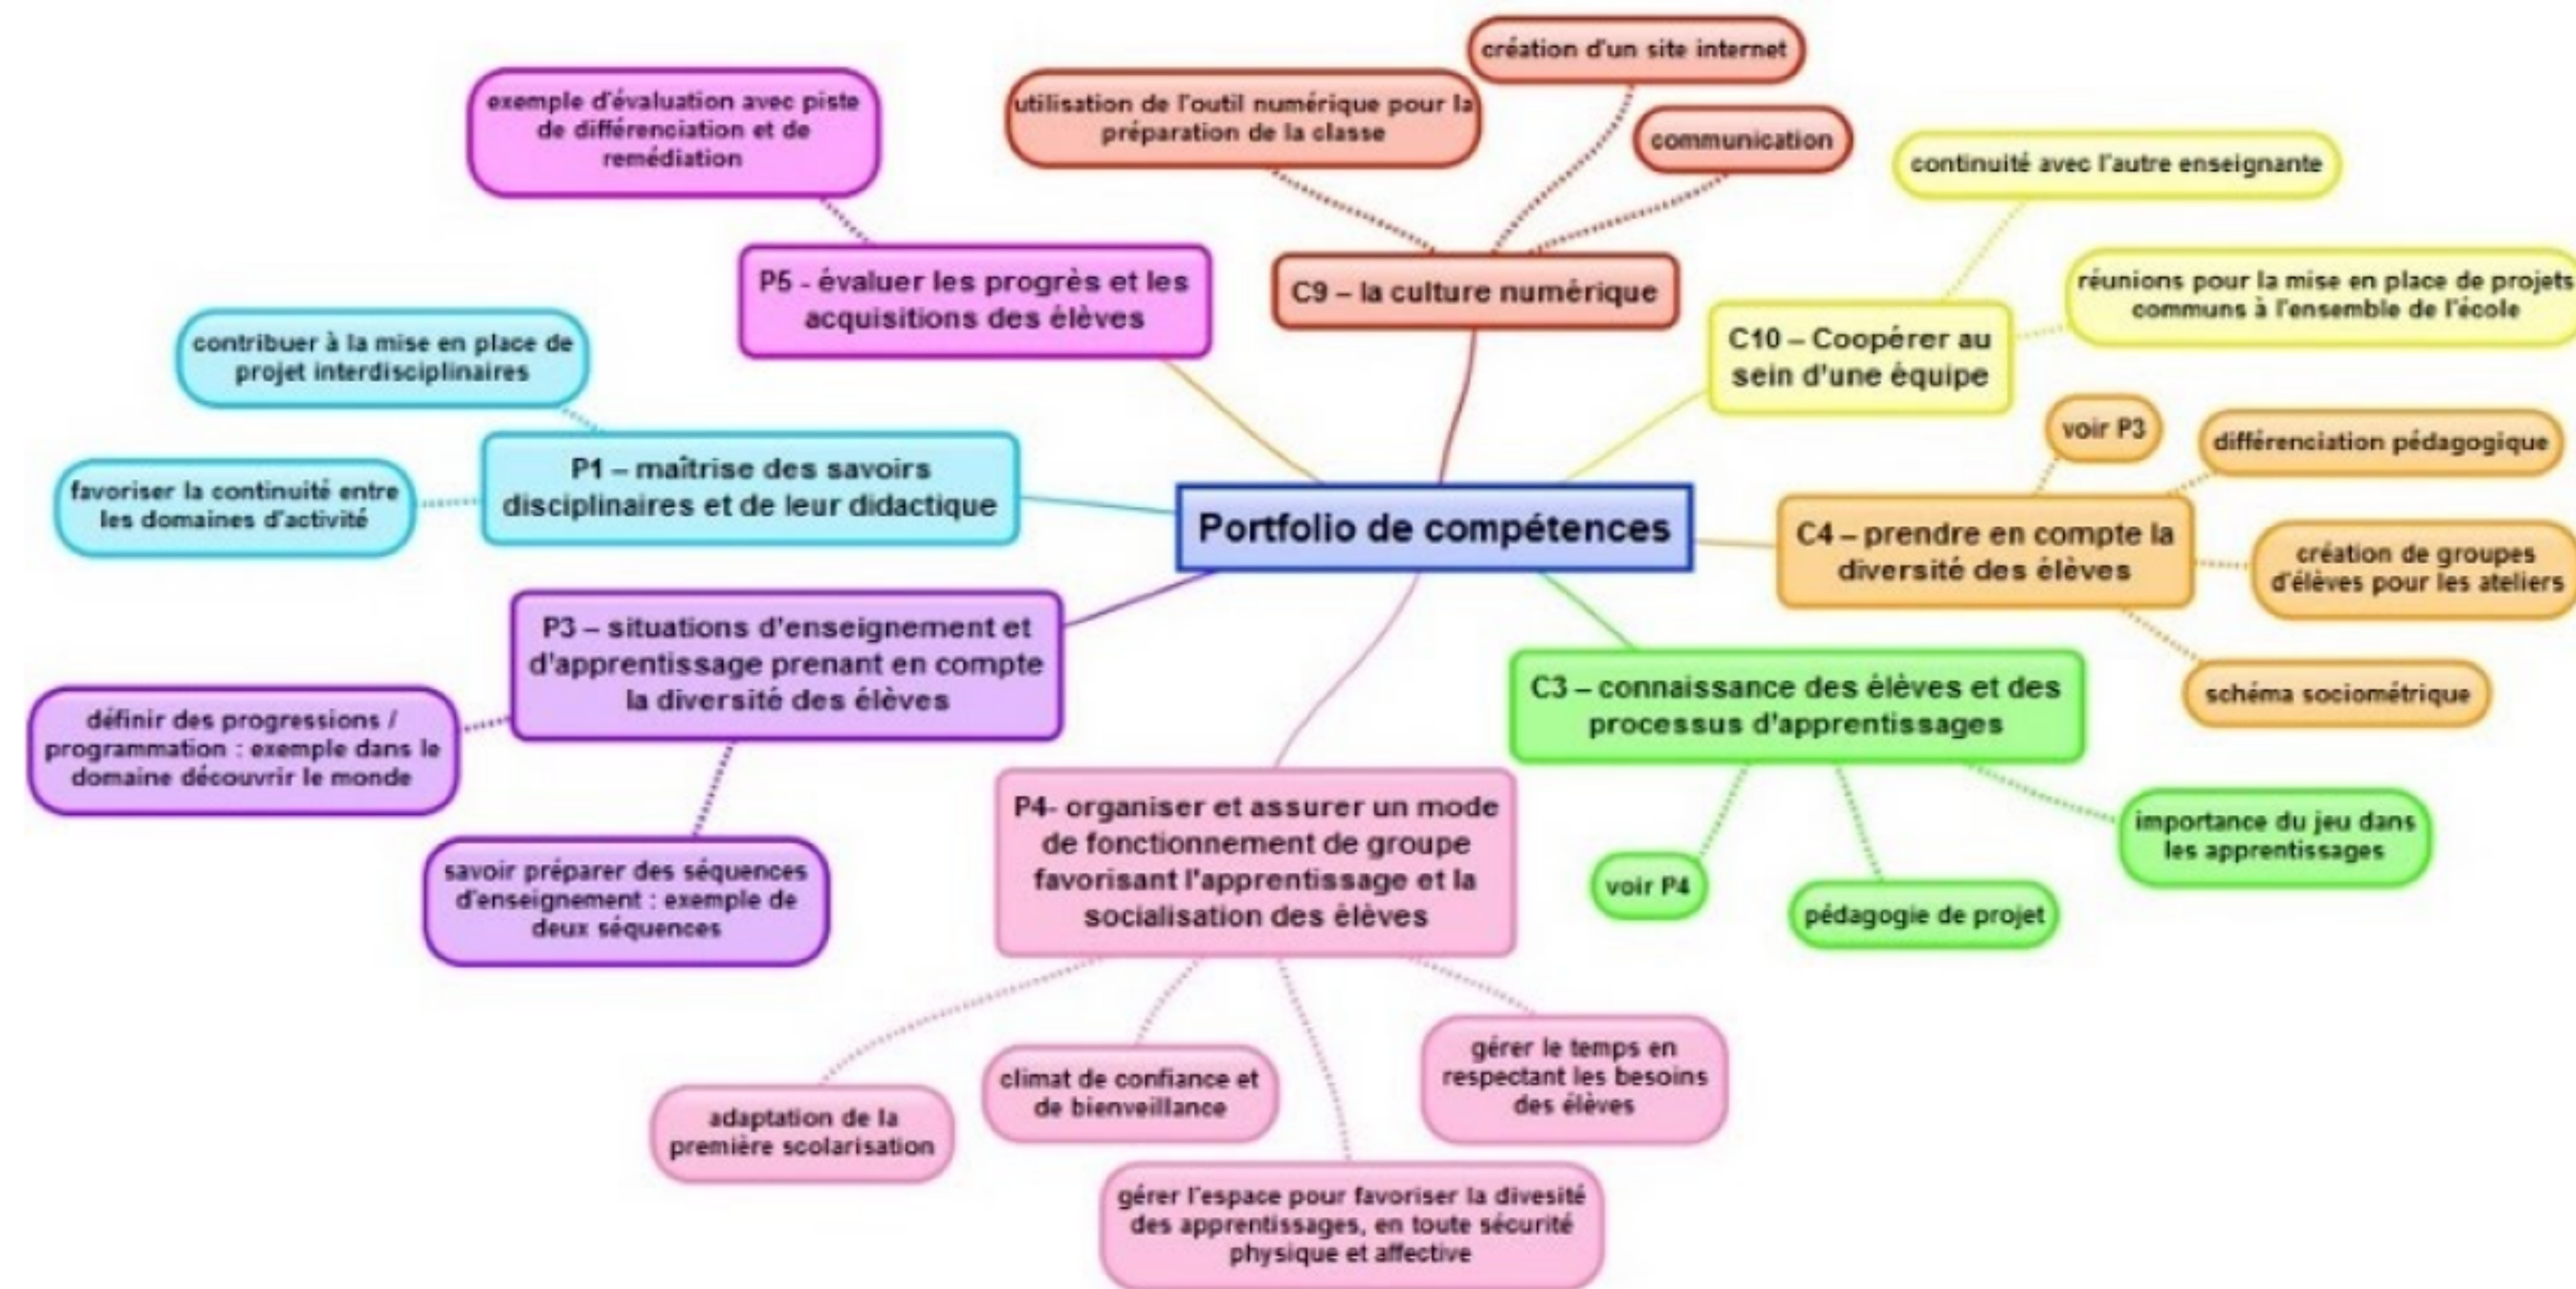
Portfolio de compétences

P5 - évaluer les progrès et les acquisitions des élèves

exemple d'évaluation avec piste de différenciation et de remédiation

C9 – la culture numérique

utilisation de l'outil numérique pour la préparation de la classe

création d'un site internet

communication

C10 – Coopérer au sein d'une équipe

continuité avec l'autre enseignante

réunions pour la mise en place de projets communs à l'ensemble de l'école

C4 – prendre en compte la diversité des élèves

voir P3

différenciation pédagogique

création de groupes d'élèves pour les ateliers

schéma sociométrique

C3 – connaissance des élèves et des processus d'apprentissages

voir P4

pédagogie de projet

importance du jeu dans les apprentissages

P1 – maîtrise des savoirs disciplinaires et de leur didactique

contribuer à la mise en place de projet interdisciplinaires

favoriser la continuité entre les domaines d'activité

P3 – situations d'enseignement et d'apprentissage prenant en compte la diversité des élèves

définir des progressions / programmation : exemple dans le domaine découvrir le monde

savoir préparer des séquences d'enseignement : exemple de deux séquences

P4- organiser et assurer un mode de fonctionnement de groupe favorisant l'apprentissage et la socialisation des élèves

adaptation de la première scolarisation

climat de confiance et de bienveillance

gérer l'espace pour favoriser la divesité des apprentissages, en toute sécurité physique et affective

gérer le temps en respectant les besoins des élèves